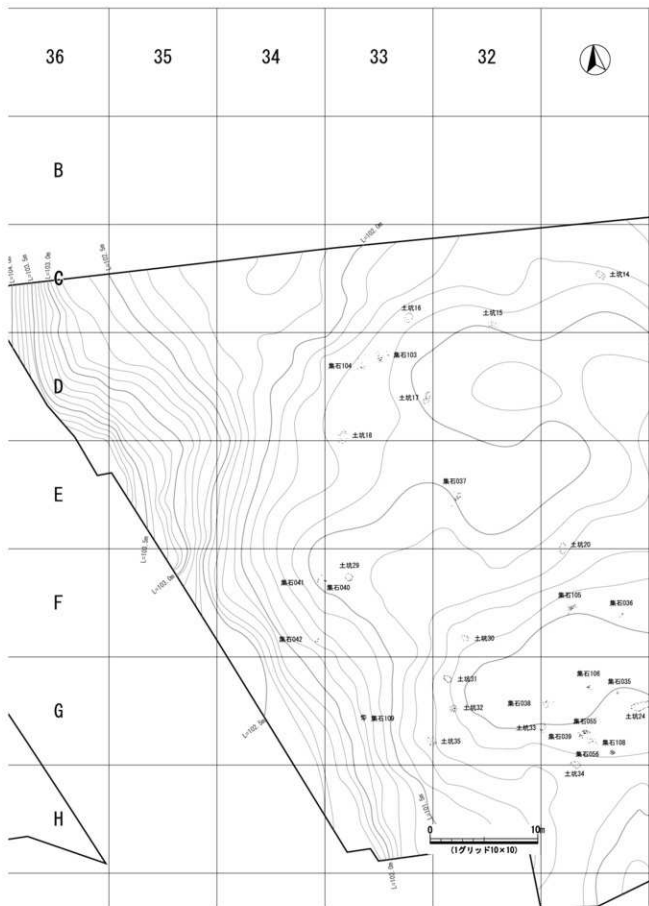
36 35 34 33 32

B

C

D

E

F

G

H

L=104.5m
L=103.5m
L=103.0m
L=102.5m
L=102.0m

土坑14
土坑16
土坑15
集石103
集石104
土坑17
土坑18
集石037
土坑20
土坑29
集石041
集石040
集石105
集石036
集石042
土坑30
土坑31
集石106
集石035
集石038
土坑32
土坑24
集石109
土坑33
集石055
集石039
集石108
土坑35
集石056
土坑34

L=103.0m
L=102.5m
L=101.5m
L=101.0m

0 10m
(1グリッド10×10)